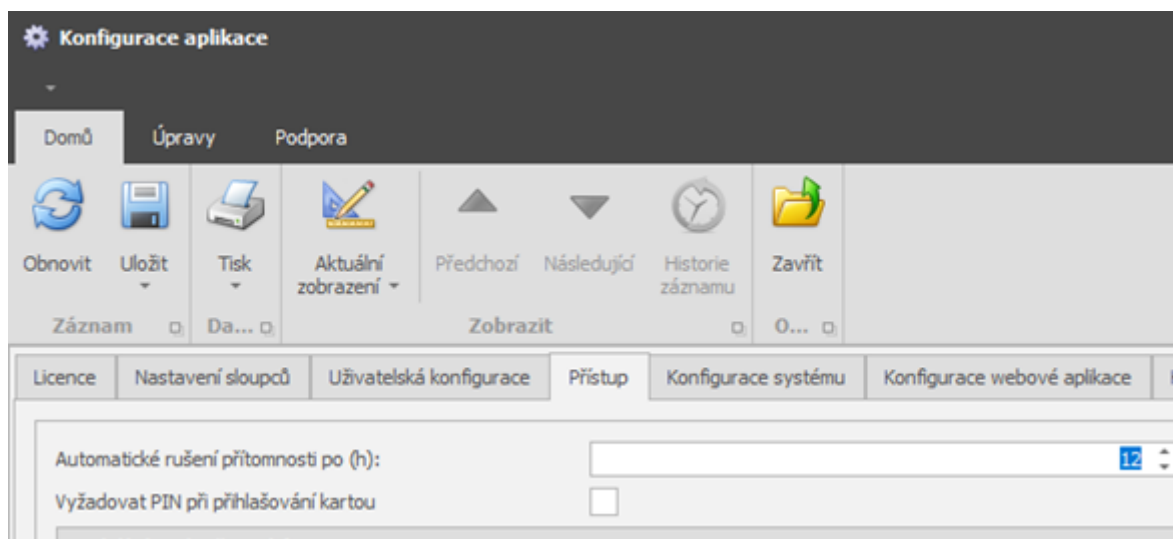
Konfigurace aplikace

Domů Úpravy Podpora

Obnovit Uložit Tisk Aktuální zobrazení Předchozí Následující Historie záznamu Zavřít

Záznam Da... Zobrazit O...

Licence | Nastavení sloupců | Uživatelská konfigurace | Přístup | Konfigurace systému | Konfigurace webové aplikace

Automatické rušení přítomnosti po (h): 12

Vyžadovat PIN při přihlašování kartou